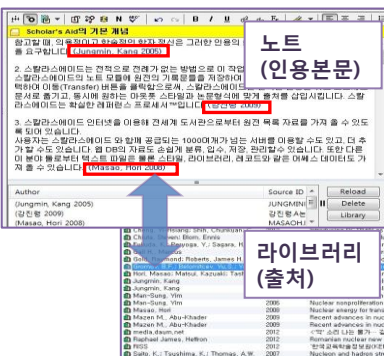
Scholar's Aid의 기본 개념

노트
(인용본문)

참고할 때, 인용되어진 학술적인 정직성은 그러한 인용의 ... 를 요구합니다. (Jungmin, Kang 2005)

2. 스칼라스에이드는 전적으로 견해가 없는 방법으로 이 작업을 ... 스칼라스에이드의 노트 모듈에 원전의 기록물을 저장하여 ... 택하여 이동(Transfer) 버튼을 클릭함으로써, 스칼라스에이드는 ... 문서로 옮기고, 동시에 원하는 아웃풋 스타일과 논문형식에 맞게 출처를 삽입시킵니다. 스칼라스에이드는 확실한 레퍼런스 프로세서입니다. (강진형 2009)

3. 스칼라스에이드 인터넷을 이용해 전세계 도서관으로부터 원전 목록 자료를 가져 올 수 있도록 되어 있습니다.
사용자는 스칼라스에이드 와 함께 공급되는 1000여개가 넘는 서버를 이용할 수도 있고, 더 추가 할 수도 있습니다. 웹 DB의 자료도 손쉽게 분류, 검수, 저장, 관리할수 있습니다. 또한 다른 이 분야 툴로부터 텍스트 파일로 룰픈 스타일, 라이브러리, 레코드와 같은 여러스 데이터도 가져 올 수 있습니다. (Masao, Hori 2008)

| Author | Source ID |
|---|---|
| (Jungmin, Kang 2005) | JUNGMIN |
| (강진형 2009) | 강진형A |
| (Masao, Hori 2008) | MASAO |

Reload
Delete
Library

라이브러리
(출처)

Ferran, Perdiguero; SHK, Chowdhan
Chaby, Olivier; Blom, Ennis
Alfredo, Yu; Rayopa, Y.; Saiara, H
Gamonal, Dr
Safit, Raymond; Roberts, James H.
Hori, Masao; Mattoui, Kazuaki; Tast
Jungmin, Kang
Jungmin, Kang
Man-Sung, Yim
Man-Sung, Yim
Masao, Hori
Masao, Hori
Mazen M., Abu-Khader
Mazen M., Abu-Khader
media.daum.net
Raphael James, Heffron
Saito, K.; Tsushima, K.; Thomas, A.W.

2006 Nuclear nonproliferation
2009 Nuclear energy for trans
2008 Recent advances in nuc
2009 Recent advances in nuc
2012
2012 Romanian nuclear new
2012
2007 Nucleon and hadron str